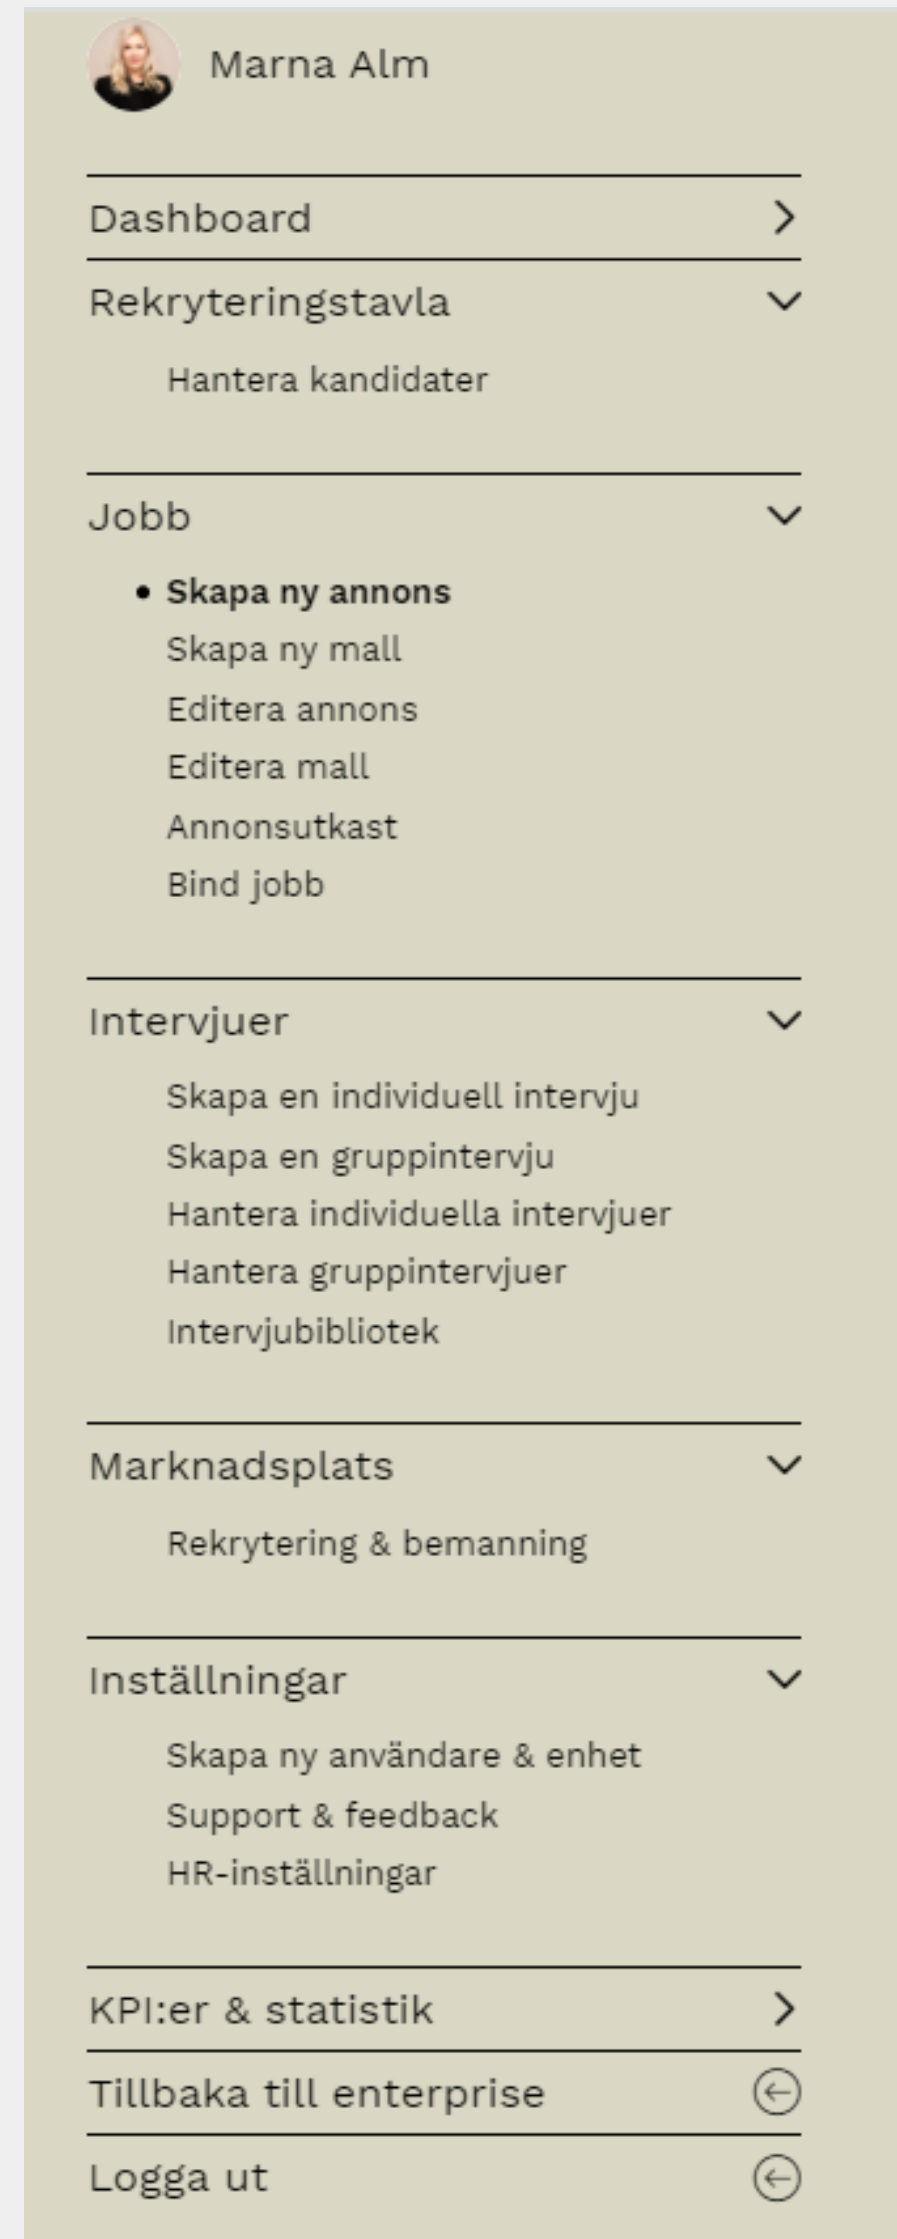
Marna Alm

Dashboard

Rekryteringstavla

Hantera kandidater

Jobb

• Skapa ny annons
Skapa ny mall
Editera annons
Editera mall
Annonsutkast
Bind jobb

Intervjuer

Skapa en individuell intervju
Skapa en gruppintervju
Hantera individuella intervjuer
Hantera gruppintervjuer
Intervjubibliotek

Marknadsplats

Rekrytering & bemanning

Inställningar

Skapa ny användare & enhet
Support & feedback
HR-inställningar

KPI:er & statistik

Tillbaka till enterprise

Logga ut